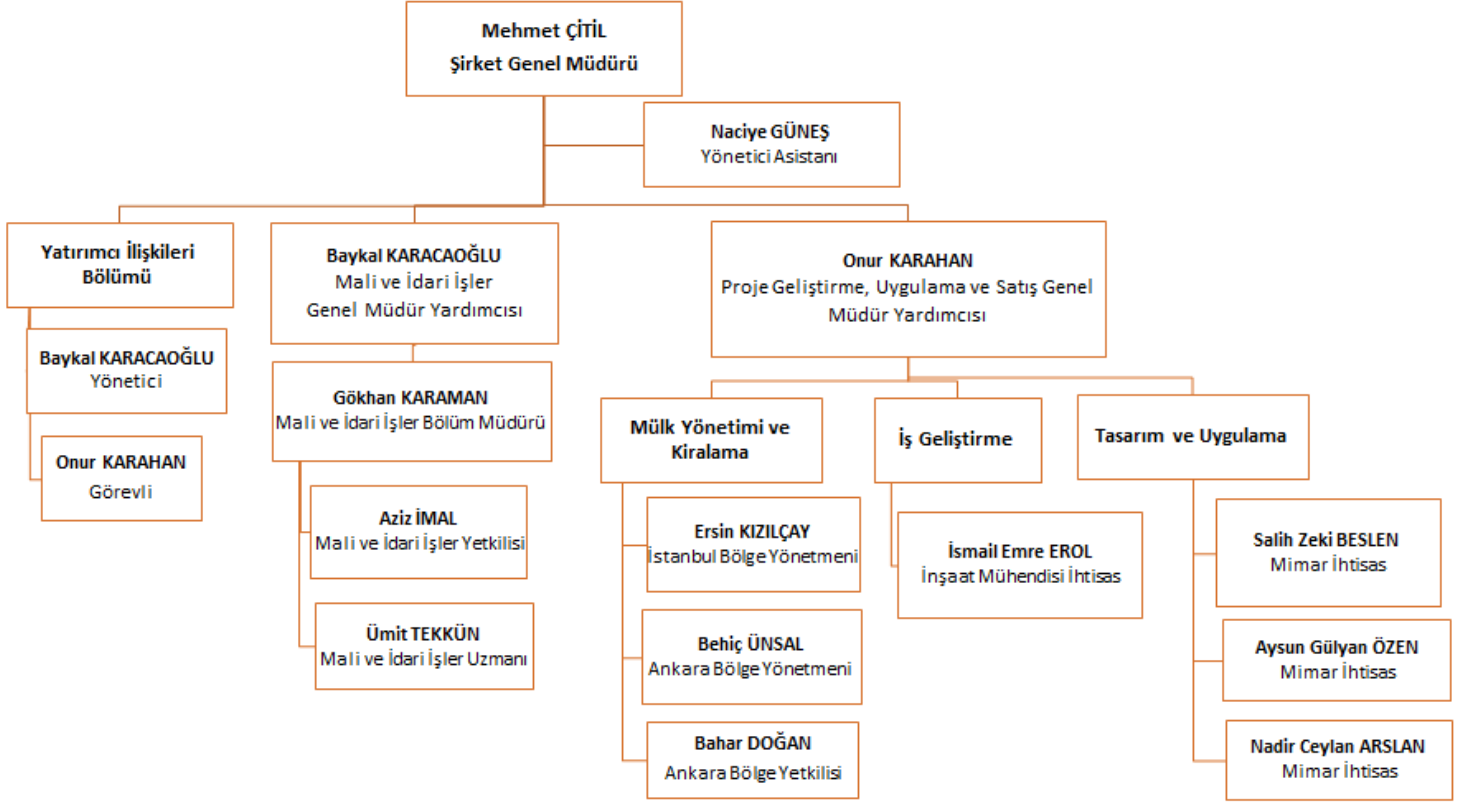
Mehmet ÇİTİL
Şirket Genel Müdürü

Naciye GÜNEŞ
Yönetici Asistanı

Yatırımcı İlişkileri Bölümü

Baykal KARACAOĞLU
Yönetici

Onur KARAHAN
Görevli

Baykal KARACAOĞLU
Mali ve İdari İşler Genel Müdür Yardımcısı

Gökhan KARAMAN
Mali ve İdari İşler Bölüm Müdürü

Aziz İMAL
Mali ve İdari İşler Yetkilisi

Ümit TEKKÜN
Mali ve İdari İşler Uzmanı

Onur KARAHAN
Proje Geliştirme, Uygulama ve Satış Genel Müdür Yardımcısı

Mülk Yönetimi ve Kiralama

Ersin KIZILÇAY
İstanbul Bölge Yönetmeni

Behiç ÜNSAL
Ankara Bölge Yönetmeni

Bahar DOĞAN
Ankara Bölge Yetkilisi

İş Geliştirme

İsmail Emre EROL
İnşaat Mühendisi İhtisas

Tasarım ve Uygulama

Salih Zeki BESLEN
Mimar İhtisas

Aysun Gülyan ÖZEN
Mimar İhtisas

Nadir Ceylan ARSLAN
Mimar İhtisas